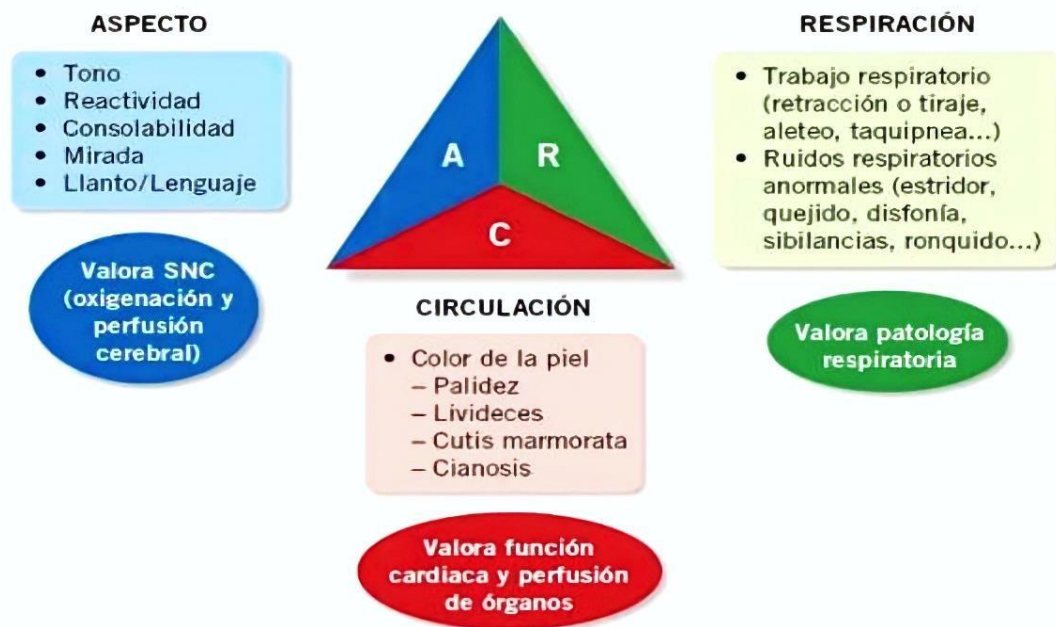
ASPECTO

- Tono
- Reactividad
- Consolabilidad
- Mirada
- Llanto/Lenguaje

Valora SNC (oxigenación y perfusión cerebral)

A R C

RESPIRACIÓN

- Trabajo respiratorio (retracción o tiraje, aleteo, taquipnea...)
- Ruidos respiratorios anormales (estridor, quejido, disfonía, sibilancias, ronquido...)

Valora patología respiratoria

CIRCULACIÓN

- Color de la piel
  – Palidez
  – Livideces
  – Cutis marmorata
  – Cianosis

Valora función cardiaca y perfusión de órganos